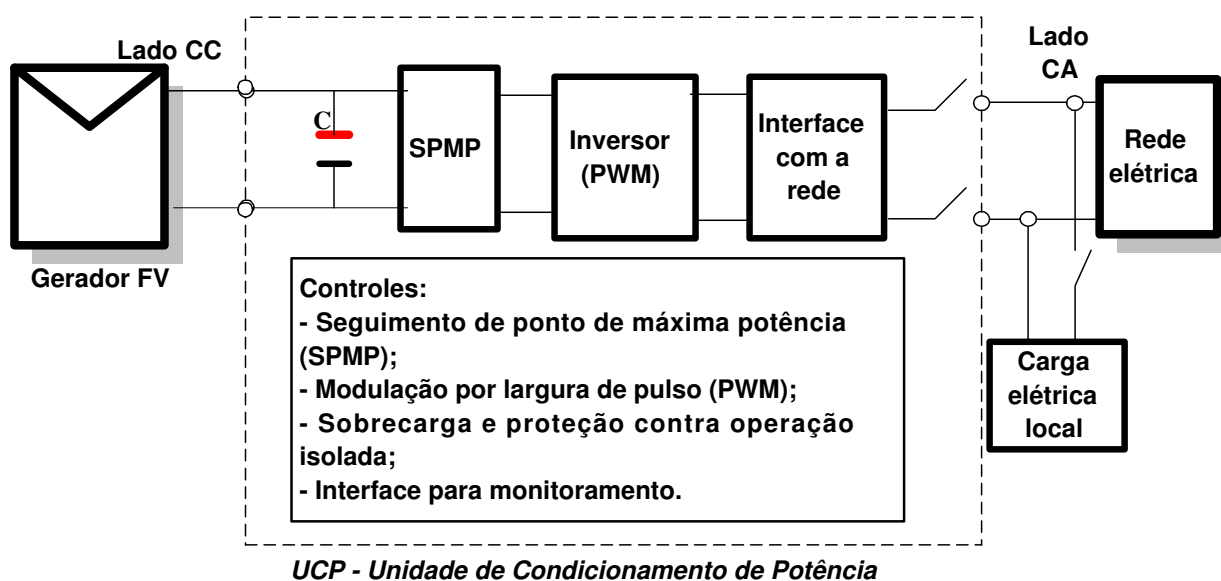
Lado CC

Gerador FV

C

SPMP

Inversor (PWM)

Interface com a rede

Lado CA

Rede elétrica

Carga elétrica local

Controles:
- Seguimento de ponto de máxima potência (SPMP);
- Modulação por largura de pulso (PWM);
- Sobrecarga e proteção contra operação isolada;
- Interface para monitoramento.

UCP - Unidade de Condicionamento de Potência